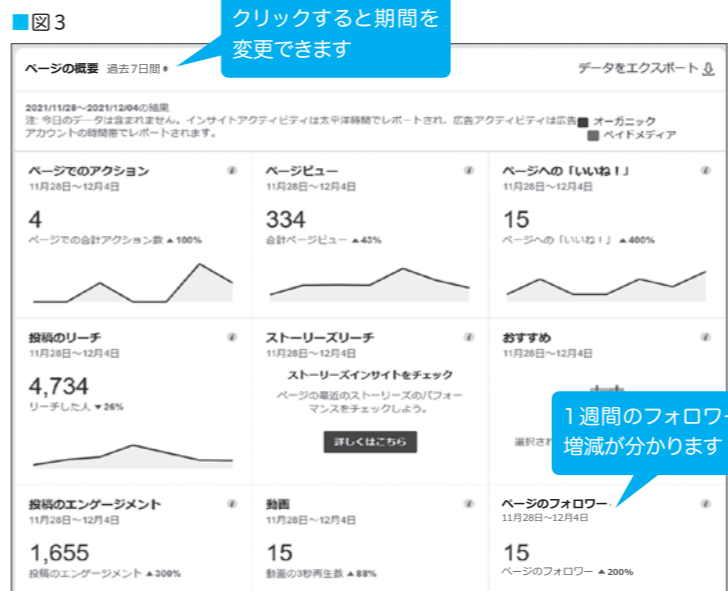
■図3

クリックすると期間を変更できます

ページの概要 過去7日間

データをエクスポート

2021/11/28～2021/12/04の結果
注: 今日のデータは含まれません。インサイトアクティビティは太平洋時間でレポートされ、広告アクティビティは広告アカウントの時間帯でレポートされます。

■ オーガニック
■ ペイドメディア

ページでのアクション
11月28日～12月4日
4
ページでの合計アクション数 ▲100%

ページビュー
11月28日～12月4日
334
合計ページビュー ▲43%

ページへの「いいね！」
11月28日～12月4日
15
ページへの「いいね！」 ▲400%

投稿のリーチ
11月28日～12月4日
4,734
リーチした人 ▼26%

ストーリーズリーチ
11月28日～12月4日
ストーリーズインサイトをチェック
ページの最近のストーリーズのパフォーマンスをチェックしよう。
詳しくはこちら

おすすめ
11月28日～12月4日
選択され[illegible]

1週間のフォロワー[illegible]
増減が分かります

投稿のエンゲージメント
11月28日～12月4日
1,655
投稿のエンゲージメント ▲300%

動画
11月28日～12月4日
15
動画の3秒再生数 ▲88%

ページのフォロワー
11月28日～12月4日
15
ページのフォロワー ▲200%